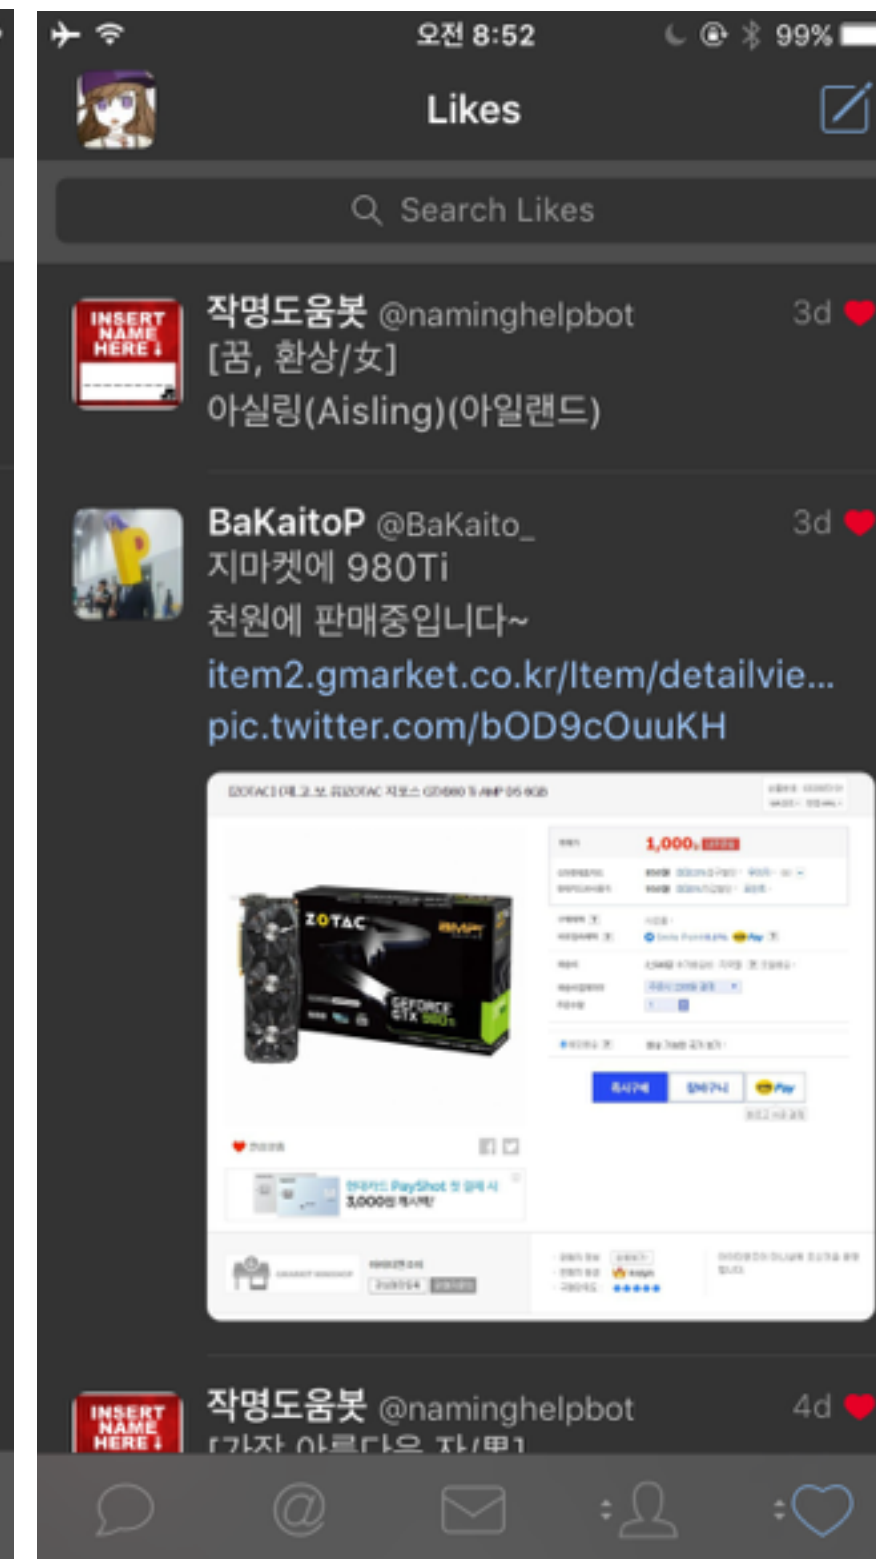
오전 8:52 99%

Likes

Search Likes

INSERT NAME HERE

작명도움봇 @naminghelpbot 3d
[꿈, 환상/女]
아실링(Aisling)(아일랜드)

BaKaitoP @BaKaito_ 3d
지마켓에 980Ti
천원에 판매중입니다~
item2.gmarket.co.kr/Item/detailvie...
pic.twitter.com/bOD9cOuuKH

[ZOTAC] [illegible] ZOTAC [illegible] GTX980 Ti AMP D5 6GB

1,000원

ZOTAC AMP GEFORCE GTX 980Ti

PayShot
3,000원

INSERT NAME HERE

작명도움봇 @naminghelpbot 4d
[가장 아름다운 자/男]